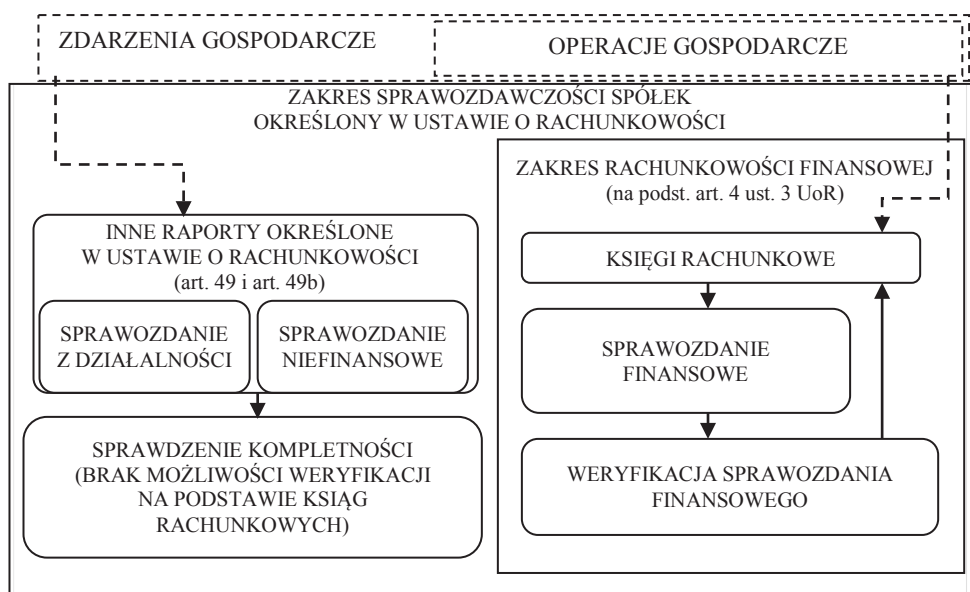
ZDARZENIA GOSPODARCZE

OPERACJE GOSPODARCZE

ZAKRES SPRAWOZDAWCZOŚCI SPÓŁEK
OKREŚLONY W USTAWIE O RACHUNKOWOŚCI

INNE RAPORTY OKREŚLONE
W USTAWIE O RACHUNKOWOŚCI
(art. 49 i art. 49b)

SPRAWOZDANIE
Z DZIAŁALNOŚCI

SPRAWOZDANIE
NIEFINANSOWE

SPRAWDZENIE KOMPLETNOŚCI
(BRAK MOŻLIWOŚCI WERYFIKACJI
NA PODSTAWIE KSIĄG
RACHUNKOWYCH)

ZAKRES RACHUNKOWOŚCI FINANSOWEJ
(na podst. art. 4 ust. 3 UoR)

KSIĘGI RACHUNKOWE

SPRAWOZDANIE
FINANSOWE

WERYFIKACJA SPRAWOZDANIA
FINANSOWEGO